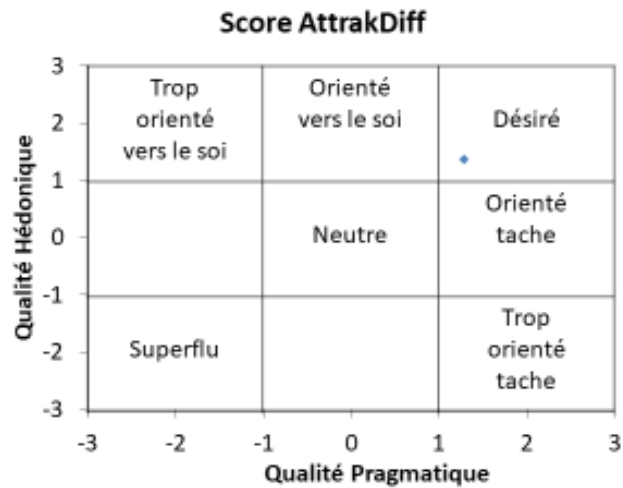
Score AttrakDiff

Qualité Hédonique

3
2
1
0
-1
-2
-3

Trop orienté vers le soi

Orienté vers le soi

Désiré

Neutre

Orienté tache

Superflu

Trop orienté tache

-3
-2
-1
0
1
2
3

Qualité Pragmatique